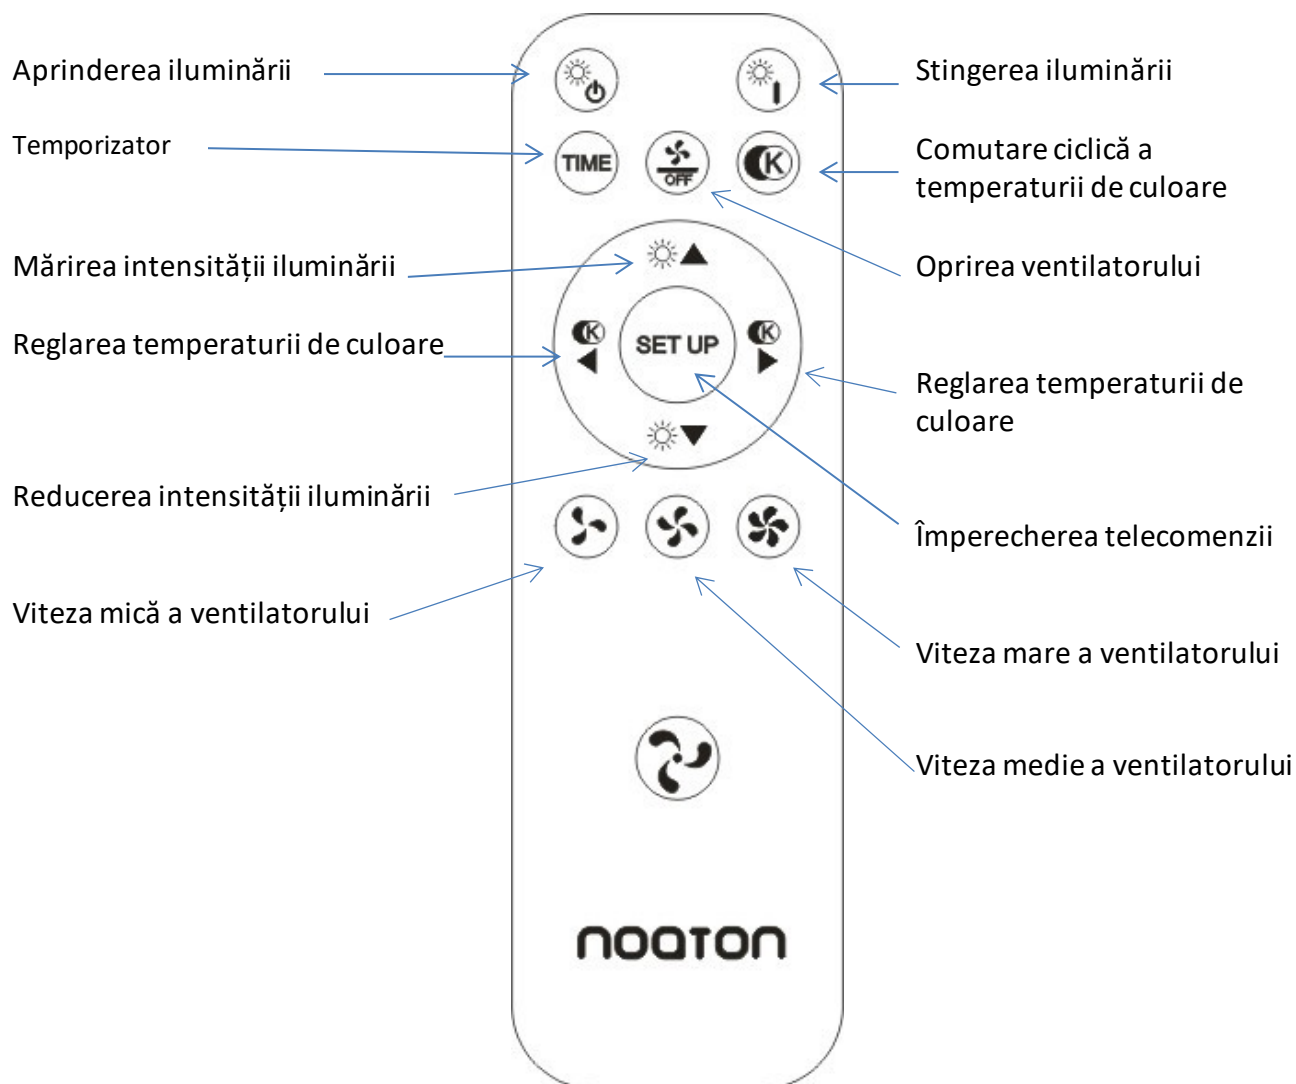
Aprinderea iluminării

Stingerea iluminării

Temporizator

TIME

OFF

Comutare ciclică a temperaturii de culoare

Oprirea ventilatorului

Mărirea intensității iluminării

Reglarea temperaturii de culoare

SET UP

Reglarea temperaturii de culoare

Reducerea intensității iluminării

Împerecherea telecomenzii

Viteza mică a ventilatorului

Viteza mare a ventilatorului

Viteza medie a ventilatorului

nooton